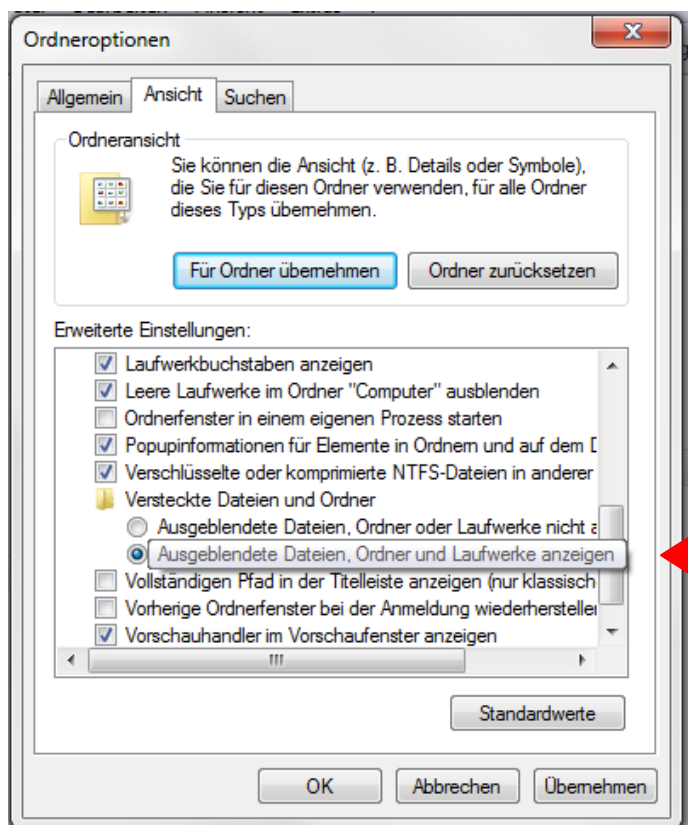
Ordneroptionen

Allgemein
Ansicht
Suchen

Ordneransicht

Sie können die Ansicht (z. B. Details oder Symbole), die Sie für diesen Ordner verwenden, für alle Ordner dieses Typs übernehmen.

Für Ordner übernehmen
Ordner zurücksetzen

Erweiterte Einstellungen:

Laufwerkbuchstaben anzeigen
Leere Laufwerke im Ordner "Computer" ausblenden
Ordnerfenster in einem eigenen Prozess starten
Popupinformationen für Elemente in Ordnern und auf dem D
Verschlüsselte oder komprimierte NTFS-Dateien in anderer
Versteckte Dateien und Ordner
Ausgeblendete Dateien, Ordner oder Laufwerke nicht a
Ausgeblendete Dateien, Ordner und Laufwerke anzeigen
Vollständigen Pfad in der Titelleiste anzeigen (nur klassisch
Vorherige Ordnerfenster bei der Anmeldung wiederherstellen
Vorschauhandler im Vorschaufenster anzeigen

Standardwerte

OK
Abbrechen
Übernehmen